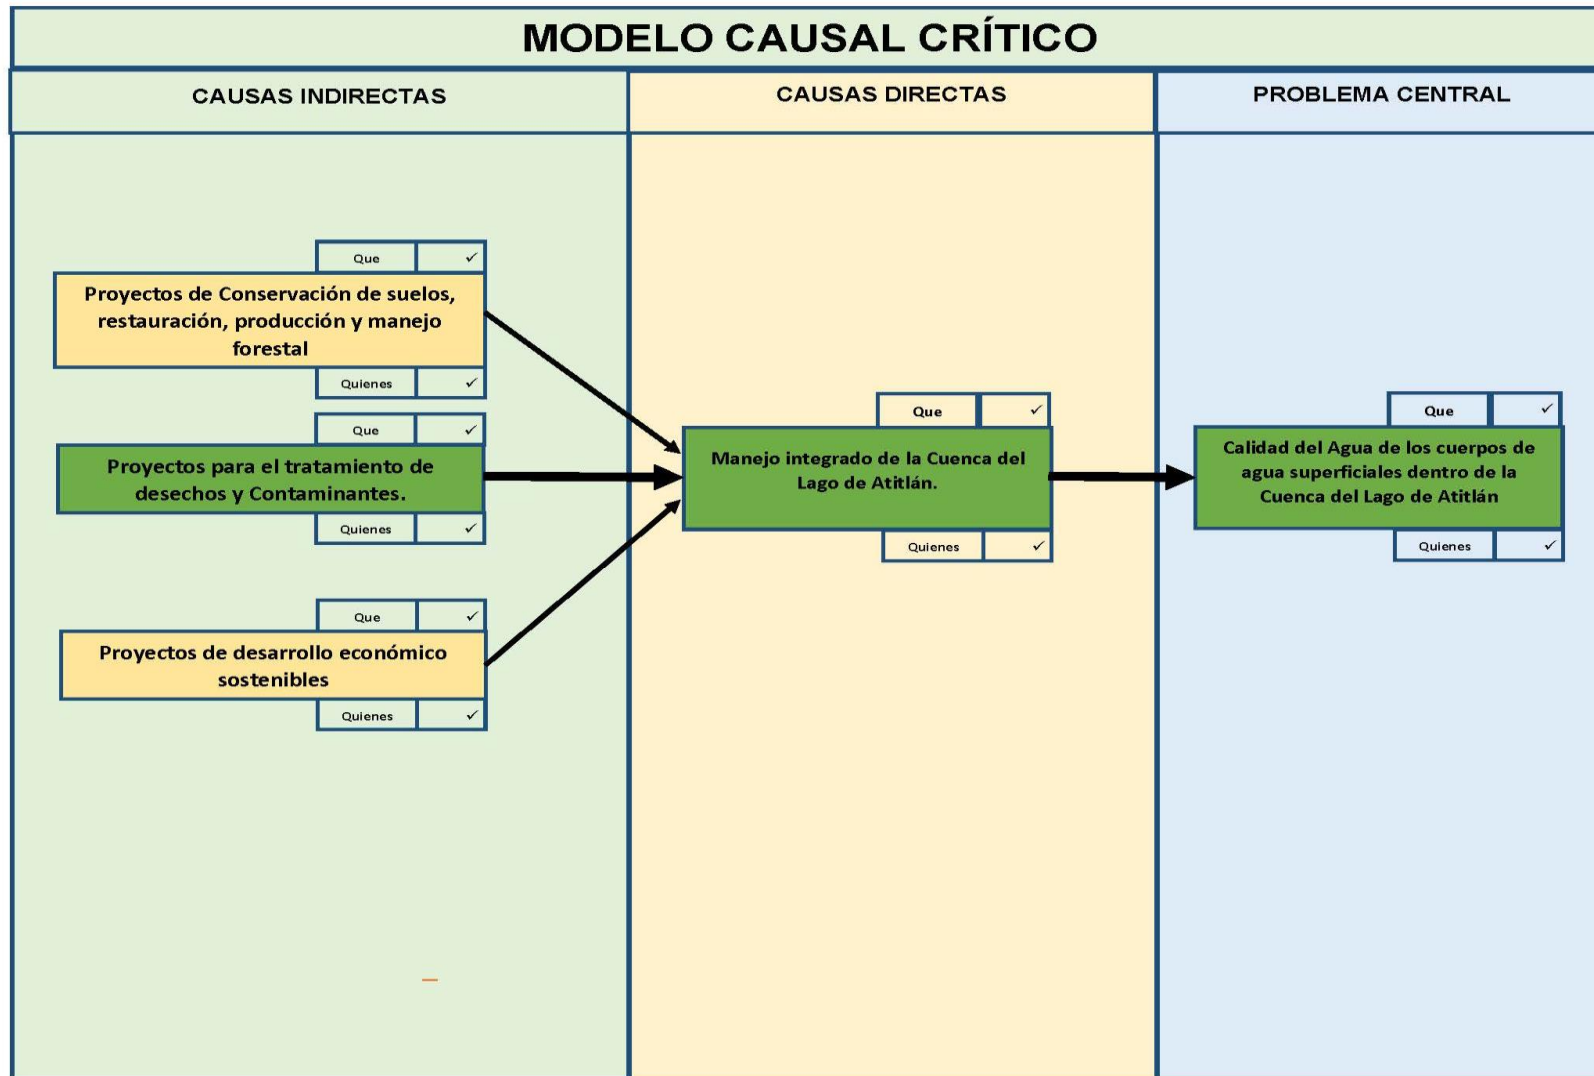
MODELO CAUSAL CRÍTICO

CAUSAS INDIRECTAS

CAUSAS DIRECTAS

PROBLEMA CENTRAL

Que ✓

Proyectos de Conservación de suelos, restauración, producción y manejo forestal

Quienes ✓

Que ✓

Proyectos para el tratamiento de desechos y Contaminantes.

Quienes ✓

Que ✓

Proyectos de desarrollo económico sostenibles

Quienes ✓

Que ✓

Manejo integrado de la Cuenca del Lago de Atitlán.

Quienes ✓

Que ✓

Calidad del Agua de los cuerpos de agua superficiales dentro de la Cuenca del Lago de Atitlán

Quienes ✓